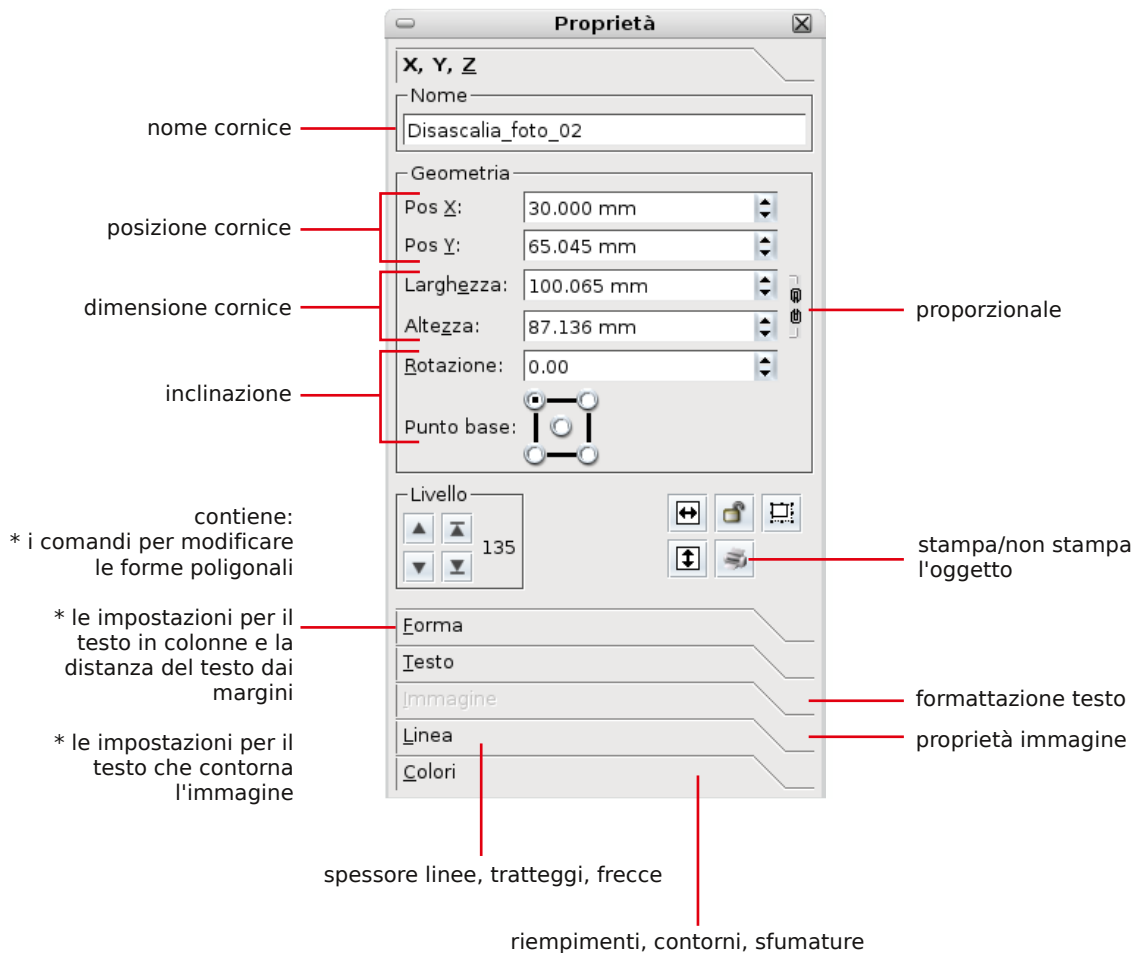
Proprietà

X, Y, Z

Nome

nome cornice

Disascalia_foto_02

Geometria

posizione cornice

Pos X: 30.000 mm

Pos Y: 65.045 mm

dimensione cornice

Larghezza: 100.065 mm

Altezza: 87.136 mm

proporzionale

Rotazione: 0.00

inclinazione

Punto base:

Livello

135

contiene:
* i comandi per modificare le forme poligonali

stampa/non stampa l'oggetto

* le impostazioni per il testo in colonne e la distanza del testo dai margini

Forma

Testo

Immagine

formattazione testo

Linea

proprietà immagine

* le impostazioni per il testo che contorna l'immagine

Colori

spessore linee, tratteggi, frecce

riempimenti, contorni, sfumature